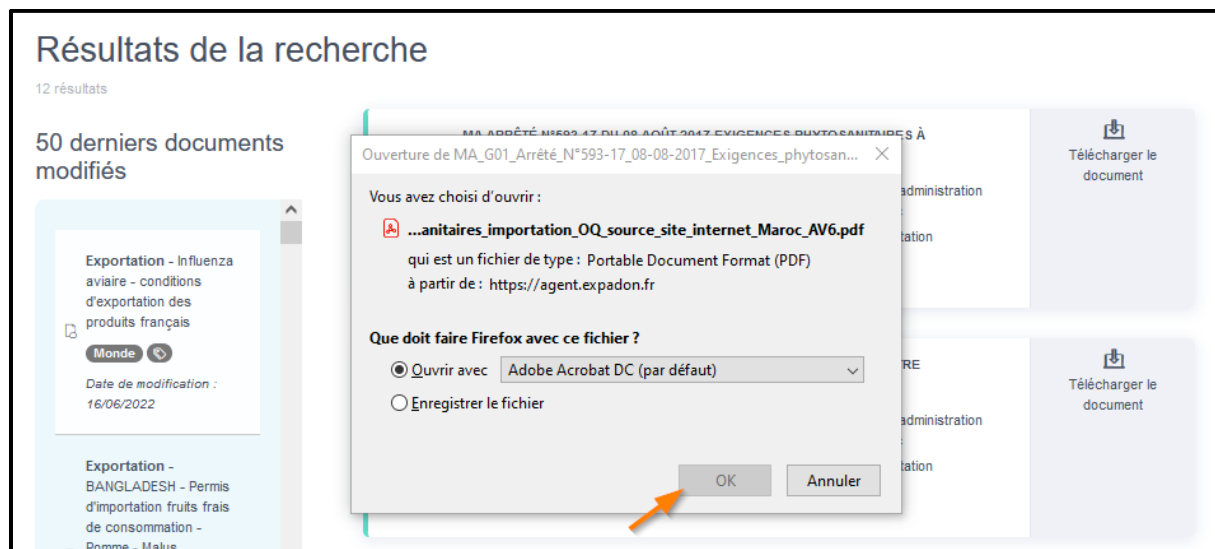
Résultats de la recherche

12 résultats

50 derniers documents modifiés

Exportation - Influenza aviaire - conditions d'exportation des produits français

Monde

Date de modification : 16/06/2022

Exportation - BANGLADESH - Permis d'importation fruits frais de consommation - Pomme - Malus

MA ARRÊTÉ N°593-17 DU 08 AOÛT 2017 EXIGENCES PHYTOSANITAIRES À

administration

tation

Télécharger le document

RE

administration

tation

Télécharger le document

Ouverture de MA_G01_Arrêté_N°593-17_08-08-2017_Exigences_phytosan...

Vous avez choisi d'ouvrir :

...anitaires_importation_OQ_source_site_internet_Maroc_AV6.pdf

qui est un fichier de type : Portable Document Format (PDF)

à partir de : https://agent.expadon.fr

Que doit faire Firefox avec ce fichier ?

Ouvrir avec Adobe Acrobat DC (par défaut)

Enregistrer le fichier

OK Annuler